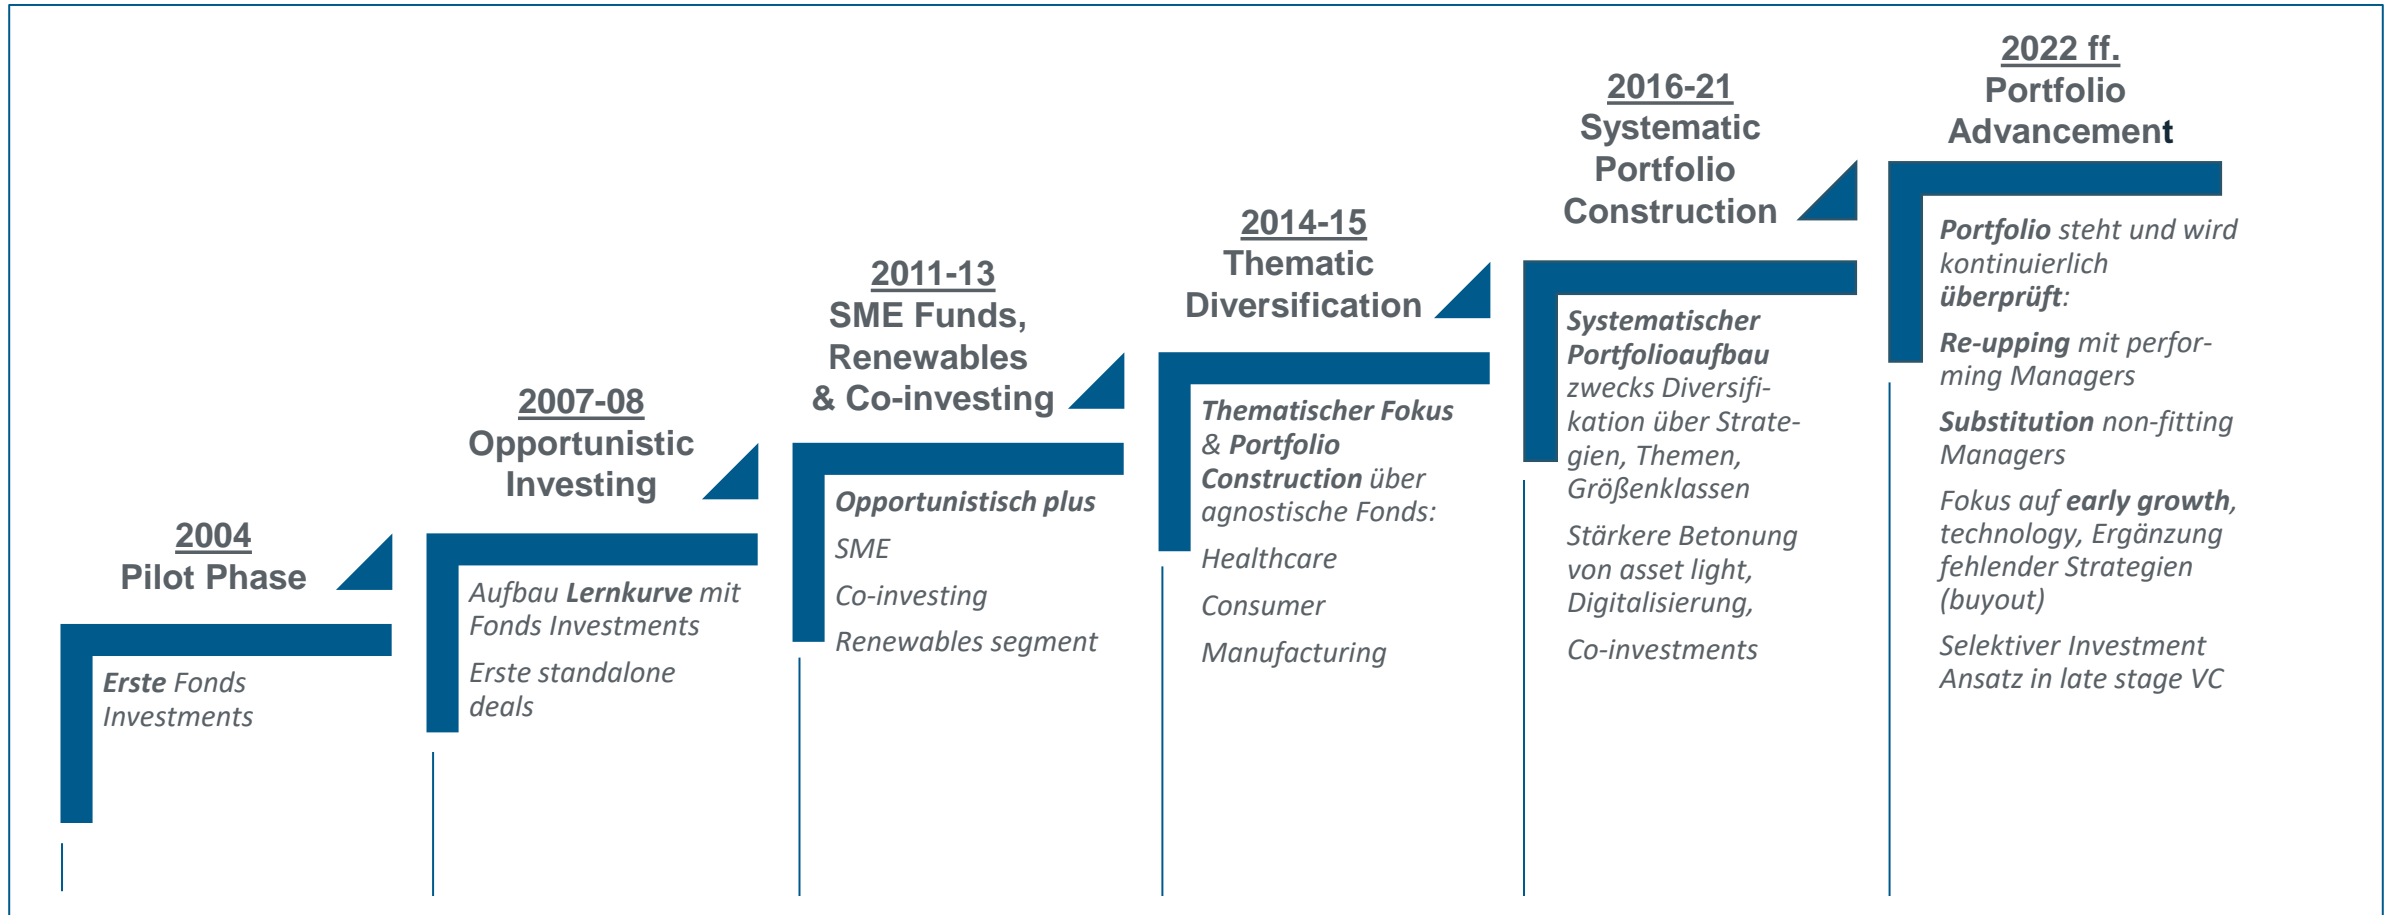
2004
Pilot Phase

Erste Fonds Investments

2007-08
Opportunistic Investing

Aufbau Lernkurve mit Fonds Investments

Erste standalone deals

2011-13
SME Funds, Renewables & Co-investing

Opportunistisch plus

SME

Co-investing

Renewables segment

2014-15
Thematic Diversification

Thematischer Fokus & Portfolio Construction über agnostische Fonds:

Healthcare

Consumer

Manufacturing

2016-21
Systematic Portfolio Construction

Systematischer Portfolioaufbau zwecks Diversifikation über Strategien, Themen, Größenklassen

Stärkere Betonung von asset light, Digitalisierung,

Co-investments

2022 ff.
Portfolio Advancement

Portfolio steht und wird kontinuierlich überprüft:

Re-upping mit performing Managers

Substitution non-fitting Managers

Fokus auf early growth, technology, Ergänzung fehlender Strategien (buyout)

Selektiver Investment Ansatz in late stage VC